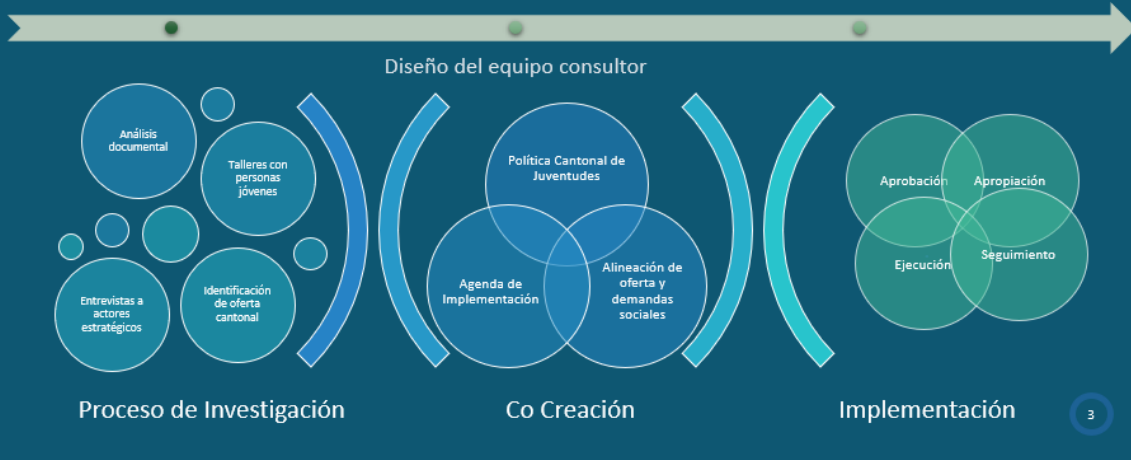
Diseño del equipo consultor

Análisis documental

Talleres con personas jóvenes

Entrevistas a actores estratégicos

Identificación de oferta cantonal

Proceso de Investigación

Política Cantonal de Juventudes

Agenda de Implementación

Alineación de oferta y demandas sociales

Co Creación

Aprobación

Apropiación

Ejecución

Seguimiento

Implementación

3